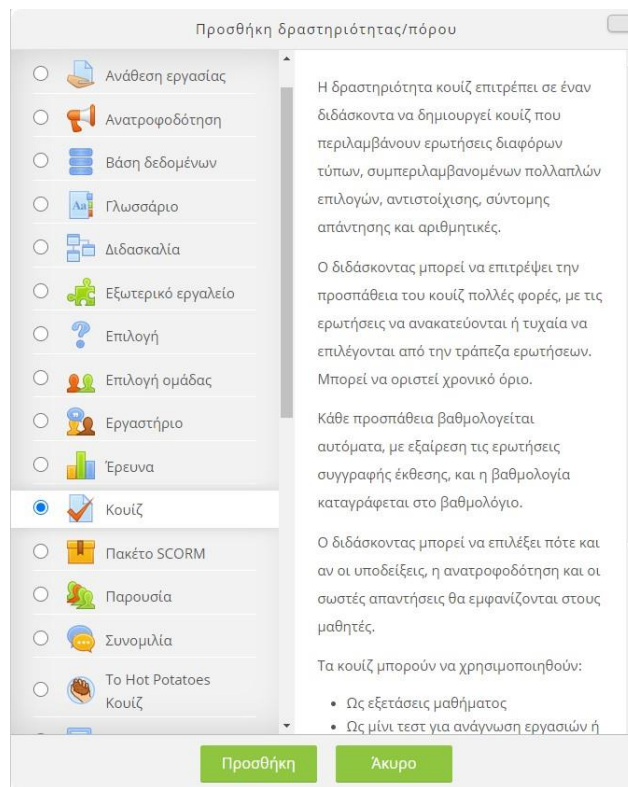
Προσθήκη δραστηριότητας/πόρου

Ανάθεση εργασίας
Ανατροφοδότηση
Βάση δεδομένων
Γλωσσάριο
Διδασκαλία
Εξωτερικό εργαλείο
Επιλογή
Επιλογή ομάδας
Εργαστήριο
Έρευνα
Κουίζ
Πακέτο SCORM
Παρουσία
Συνομιλία
Το Hot Potatoes Κουίζ

Η δραστηριότητα κουίζ επιτρέπει σε έναν διδάσκοντα να δημιουργεί κουίζ που περιλαμβάνουν ερωτήσεις διαφόρων τύπων, συμπεριλαμβανομένων πολλαπλών επιλογών, αντιστοίχισης, σύντομης απάντησης και αριθμητικές.

Ο διδάσκοντας μπορεί να επιτρέψει την προσπάθεια του κουίζ πολλές φορές, με τις ερωτήσεις να ανακατεύονται ή τυχαία να επιλέγονται από την τράπεζα ερωτήσεων. Μπορεί να οριστεί χρονικό όριο.

Κάθε προσπάθεια βαθμολογείται αυτόματα, με εξαίρεση τις ερωτήσεις συγγραφής έκθεσης, και η βαθμολογία καταγράφεται στο βαθμολόγιο.

Ο διδάσκοντας μπορεί να επιλέξει πότε και αν οι υποδείξεις, η ανατροφοδότηση και οι σωστές απαντήσεις θα εμφανίζονται στους μαθητές.

Τα κουίζ μπορούν να χρησιμοποιηθούν:

• Ως εξετάσεις μαθήματος
• Ως μίνι τεστ για ανάγνωση εργασιών ή

Προσθήκη
Άκυρο